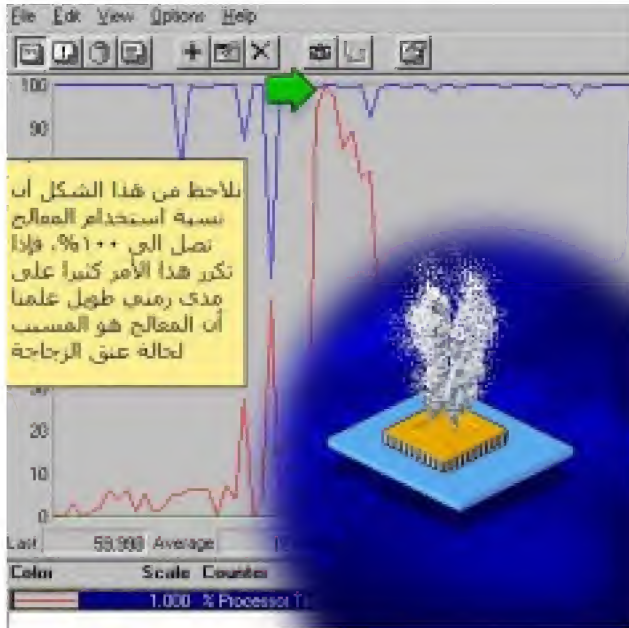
File Edit View Options Help

100
90

نلاحظ من هذا الشكل أن نسبة استخدام المعالج تصل الى ١٠٠%، فإذا تكرر هذا الأمر كثيرا على مدى زمني طويل علمنا أن المعالج هو المسبب لحالة عنق الزجاجة

30
20
10
0

Last 59.980 Average

Color Scale Counter
1.000 % Processor T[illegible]